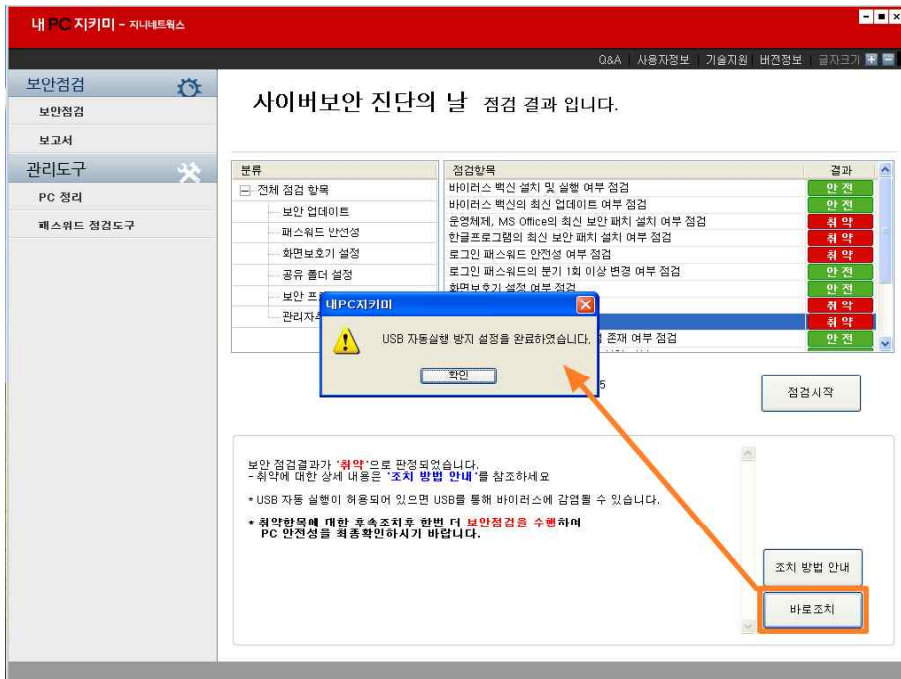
내 PC 지키미 - 지니네트웍스

Q&A 사용자정보 기술지원 버전정보 글자크기

보안점검
보안점검
보고서
관리도구
PC 정리
패스워드 점검도구

사이버보안 진단의 날 점검 결과 입니다.

분류
전체 점검 항목
보안 업데이트
패스워드 안전성
화면보호기 설정
공유 폴더 설정
보안 프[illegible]
관리자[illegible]

| 점검항목 | 결과 |
|---|---|
| 바이러스 백신 설치 및 실행 여부 점검 | 안전 |
| 바이러스 백신의 최신 업데이트 여부 점검 | 안전 |
| 운영체제, MS Office의 최신 보안 패치 설치 여부 점검 | 취약 |
| 한글프로그램의 최신 보안 패치 설치 여부 점검 | 취약 |
| 로그인 패스워드 안전성 여부 점검 | 취약 |
| 로그인 패스워드의 분기 1회 이상 변경 여부 점검 | 안전 |
| 화면보호기 설정 여부 점검 | 안전 |
| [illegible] | 취약 |
| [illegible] | 취약 |
| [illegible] 존재 여부 점검 | 안전 |

내PC지키미
USB 자동실행 방지 설정을 완료하였습니다.
확인

5

점검시작

보안 점검결과가 '취약'으로 판정되었습니다.
- 취약에 대한 상세 내용은 '조치 방법 안내'를 참조하세요

* USB 자동 실행이 허용되어 있으면 USB를 통해 바이러스에 감염될 수 있습니다.

* 취약항목에 대한 후속조치후 한번 더 보안점검을 수행하여 PC 안전성을 최종확인하시기 바랍니다.

조치 방법 안내
바로조치